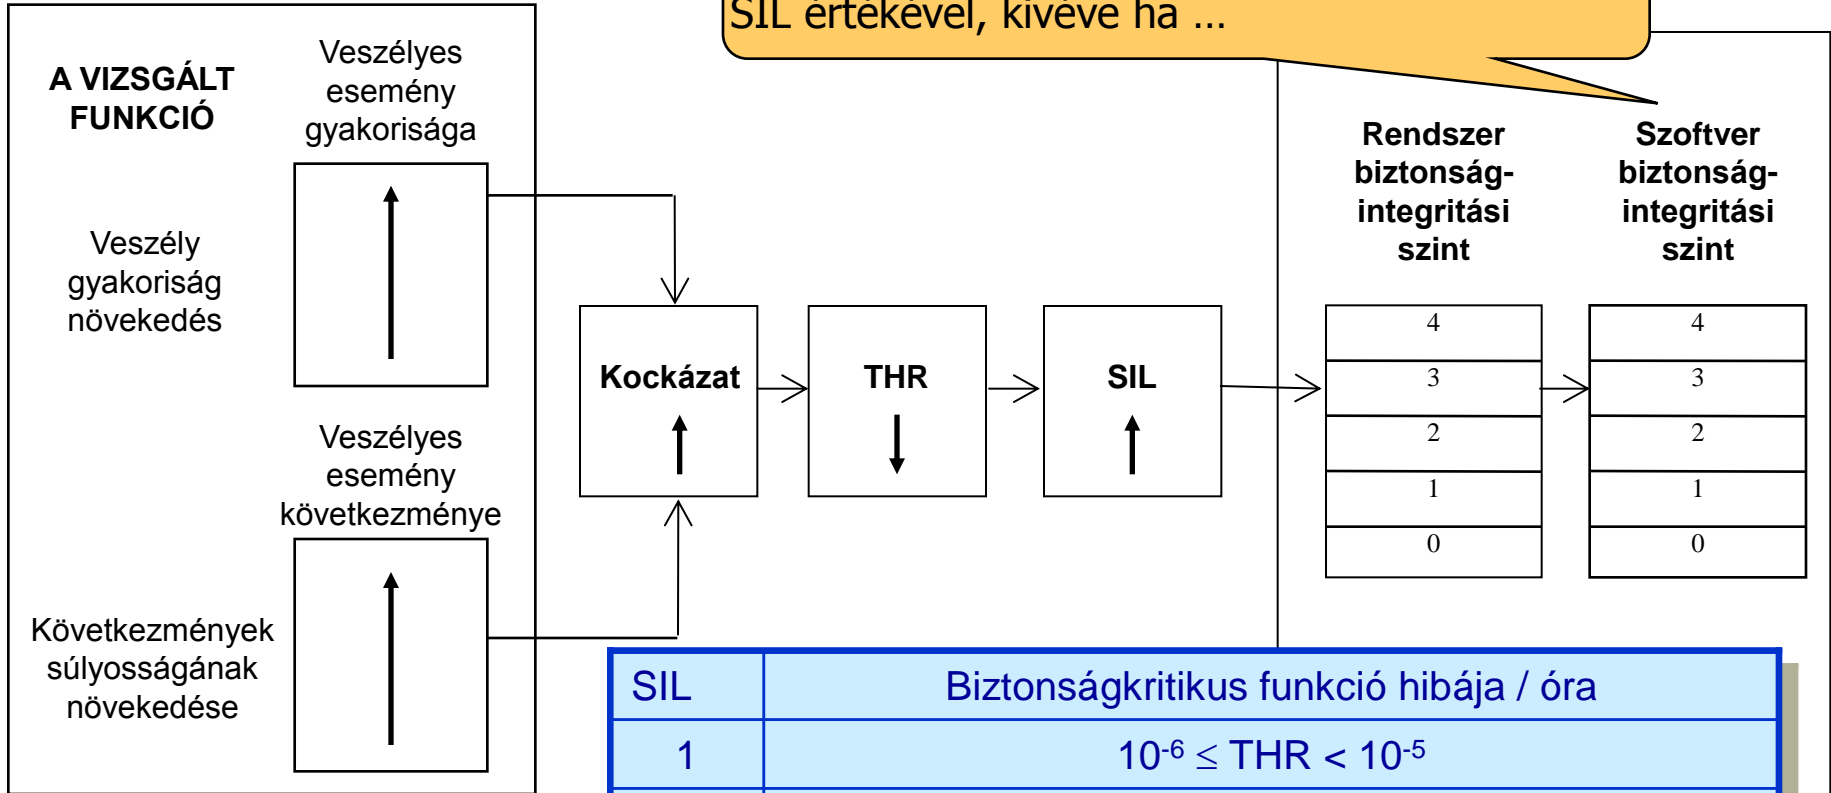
SIL értékével, kivéve ha ...

A VIZSGÁLT FUNKCIÓ

Veszélyes esemény gyakorisága

Veszély gyakoriság növekedés

Veszélyes esemény következménye

Következmények súlyosságának növekedése

Kockázat

THR

SIL

Rendszer biztonság-integritási szint

Szoftver biztonság-integritási szint

| 4 |
|---|
| 3 |
| 2 |
| 1 |
| 0 |

| 4 |
|---|
| 3 |
| 2 |
| 1 |
| 0 |

| SIL | Biztonságkritikus funkció hibája / óra |
|---|---|
| 1 | $10^{-6} \leq$ THR $< 10^{-5}$ |